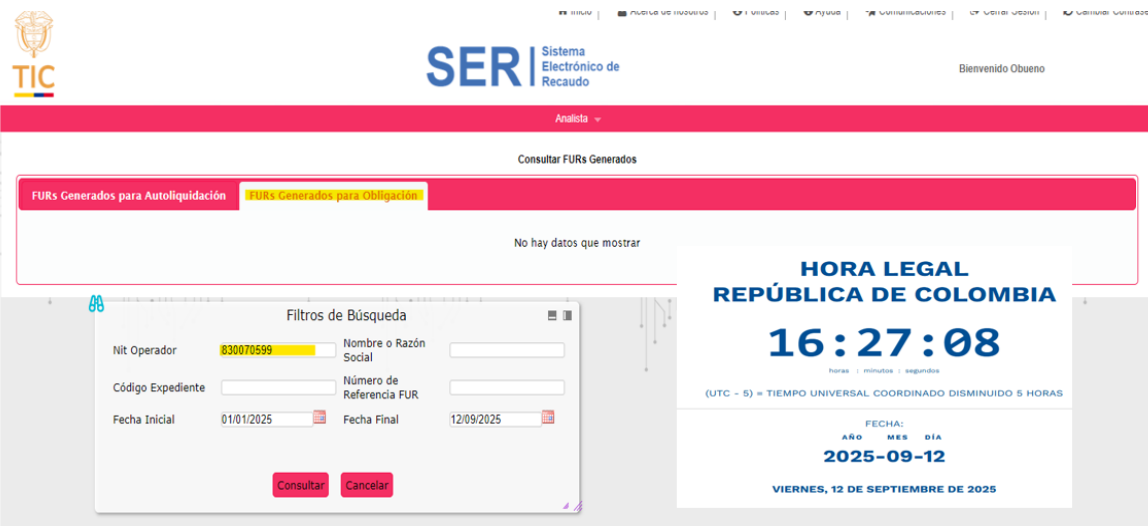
Inicio | Acerca de nosotros | Políticas | Ayuda | Comunicaciones | Cerrar Sesión | Cambiar Contrase

TIC

SER | Sistema Electrónico de Recaudo

Bienvenido Obueno

Analista

Consultar FURs Generados

FURs Generados para Autoliquidación | FURs Generados para Obligación

No hay datos que mostrar

Filtros de Búsqueda

Nit Operador 830070599
Nombre o Razón Social
Código Expediente
Número de Referencia FUR
Fecha Inicial 01/01/2025
Fecha Final 12/09/2025

Consultar | Cancelar

HORA LEGAL
REPÚBLICA DE COLOMBIA

16:27:08

horas : minutos : segundos

(UTC - 5) = TIEMPO UNIVERSAL COORDINADO DISMINUIDO 5 HORAS

FECHA:
AÑO MES DÍA
2025-09-12

VIERNES, 12 DE SEPTIEMBRE DE 2025